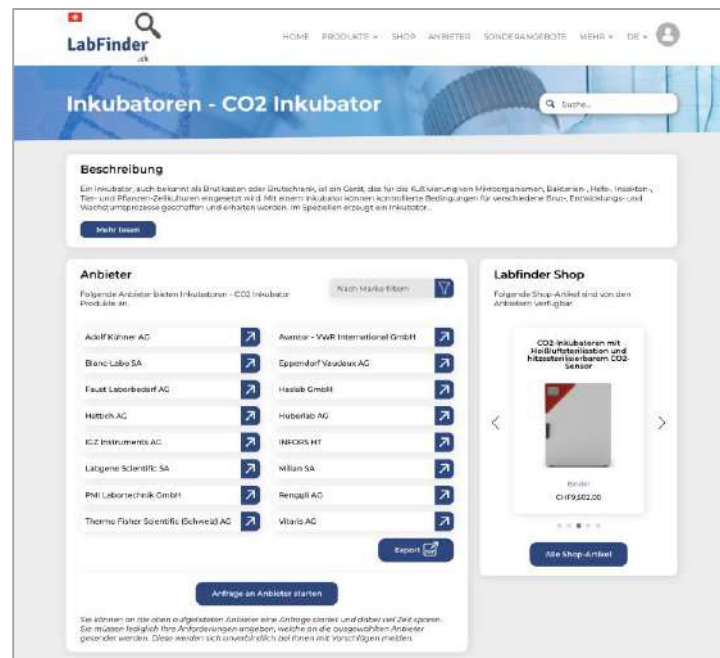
LabFinder
.ch

HOME PRODUKTE ▾ SHOP ANBIETER SONDERANGEBOTE MEHR ▾ DE ▾

Inkubatoren - CO2 Inkubator

Suche...

Beschreibung

Ein Inkubator, auch bekannt als Brutkasten oder Brutschrank, ist ein Gerät, das für die Kultivierung von Mikroorganismen, Bakterien , Hefe-, Insekten-, Tier- und Pflanzen-Zellkulturen eingesetzt wird. Mit einem Inkubator können kontrollierte Bedingungen für verschiedene Brut-, Entwicklungs- und Wachstumprozesse geschaffen und erhalten werden. Im Speziellen erzeugt ein Inkubator...

Mehr lesen

Anbieter

Folgende Anbieter bieten Inkubatoren - CO2 Inkubator Produkte an.

Nach Marke filtern

| | |
|---|---|
| Adolf Kühner AG | Avantor - VWR International GmbH |
| Blanc-Labo SA | Eppendorf Vaudaux AG |
| Faust Laborbedarf AG | Haslab GmbH |
| Hettich AG | Huberlab AG |
| IG Instruments AG | INFORS HT |
| Labgene Scientific SA | Milian SA |
| PMI Labortechnik GmbH | Renggli AG |
| Thermo Fisher Scientific (Schweiz) AG | Vitaris AG |

Export

Anfrage an Anbieter starten

Sie können an alle oben aufgelisteten Anbieter eine Anfrage starten und dabei viel Zeit sparen. Sie müssen lediglich Ihre Anforderungen angeben, welche an die ausgewählten Anbieter gesendet werden. Diese werden sich unverbindlich bei Ihnen mit Vorschlägen melden.

Labfinder Shop

Folgende Shop-Artikel sind von den Anbietern verfügbar.

CO2-Inkubatoren mit Heißluftsterilisation und hitzesterilisierbarem CO2-Sensor

Binder
CHF9,502.00

Alle Shop-Artikel